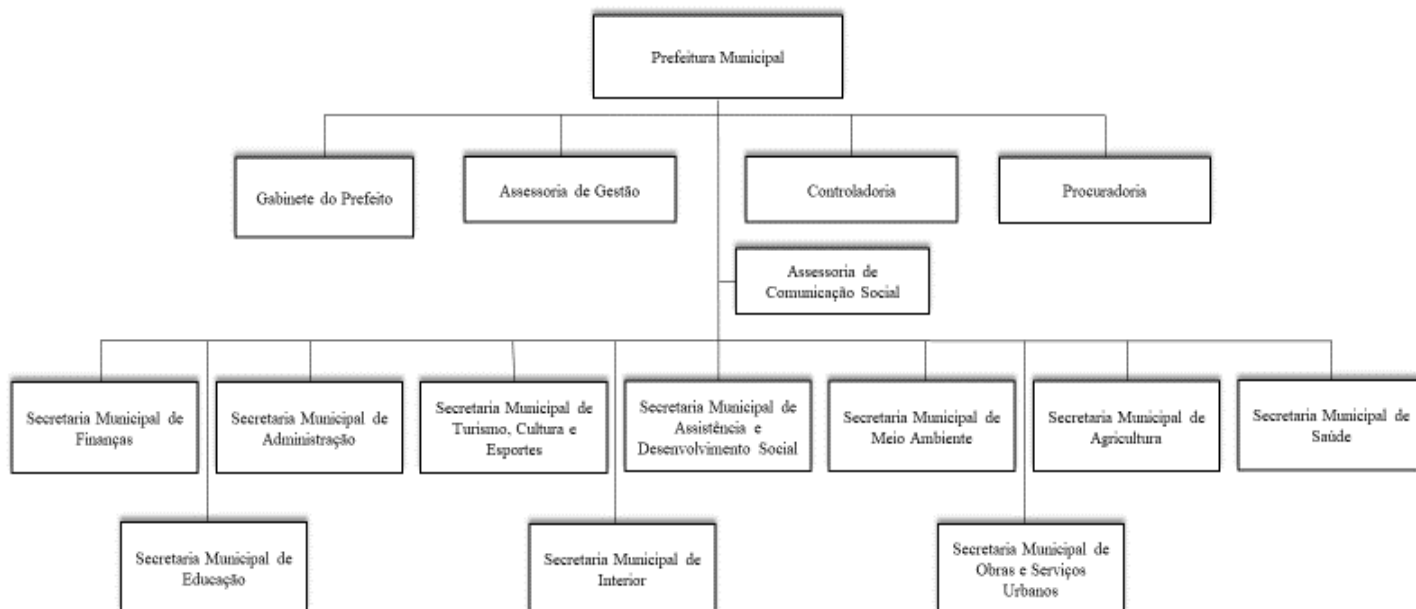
Prefeitura Municipal

Gabinete do Prefeito

Assessoria de Gestão

Controladoria

Procuradoria

Assessoria de Comunicação Social

Secretaria Municipal de Finanças

Secretaria Municipal de Administração

Secretaria Municipal de Turismo, Cultura e Esportes

Secretaria Municipal de Assistência e Desenvolvimento Social

Secretaria Municipal de Meio Ambiente

Secretaria Municipal de Agricultura

Secretaria Municipal de Saúde

Secretaria Municipal de Educação

Secretaria Municipal de Interior

Secretaria Municipal de Obras e Serviços Urbanos